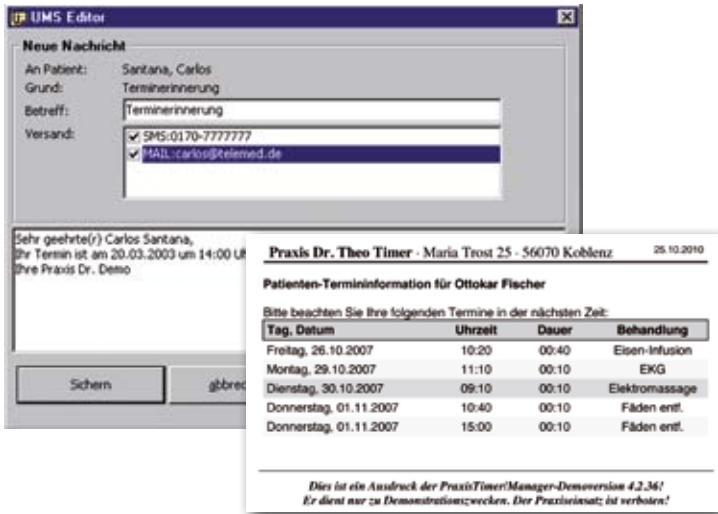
UMS Editor

Neue Nachricht

An Patient: Santana, Carlos

Grund: Terminerinnerung

Betreff: Terminerinnerung

Versand: SMS:0170-7777777

MAIL:carlos@telemed.de

Sehr geehrte(r) Carlos Santana,
Ihr Termin ist am 20.03.2003 um 14:00 U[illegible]
Ihre Praxis Dr. Demo

Sichern

Abbre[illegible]

Praxis Dr. Theo Timer · Maria Trost 25 · 56070 Koblenz 25.10.2010

Patienten-Termininformation für Ottokar Fischer

Bitte beachten Sie Ihre folgenden Termine in der nächsten Zeit:

| Tag, Datum | Uhrzeit | Dauer | Behandlung |
|---|---|---|---|
| Freitag, 26.10.2007 | 10:20 | 00:40 | Eisen-Infusion |
| Montag, 29.10.2007 | 11:10 | 00:10 | EKG |
| Dienstag, 30.10.2007 | 09:10 | 00:10 | Elektromassage |
| Donnerstag, 01.11.2007 | 10:40 | 00:10 | Fäden entf. |
| Donnerstag, 01.11.2007 | 15:00 | 00:10 | Fäden entf. |

Dies ist ein Ausdruck der PraxisTimer/Manager-Demoversion 4.2.36!
Er dient nur zu Demonstrationszwecken. Der Praxiseinsatz ist verboten!